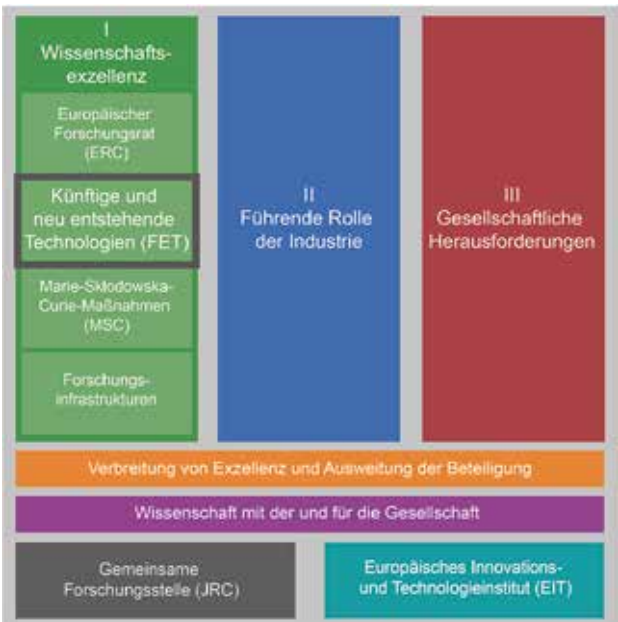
I
Wissenschaftsexzellenz

Europäischer Forschungsrat (ERC)

Künftige und neu entstehende Technologien (FET)

Marie-Skłodowska-Curie-Maßnahmen (MSC)

Forschungsinfrastrukturen

II
Führende Rolle der Industrie

III
Gesellschaftliche Herausforderungen

Verbreitung von Exzellenz und Ausweitung der Beteiligung

Wissenschaft mit der und für die Gesellschaft

Gemeinsame Forschungsstelle (JRC)

Europäisches Innovations- und Technologieinstitut (EIT)